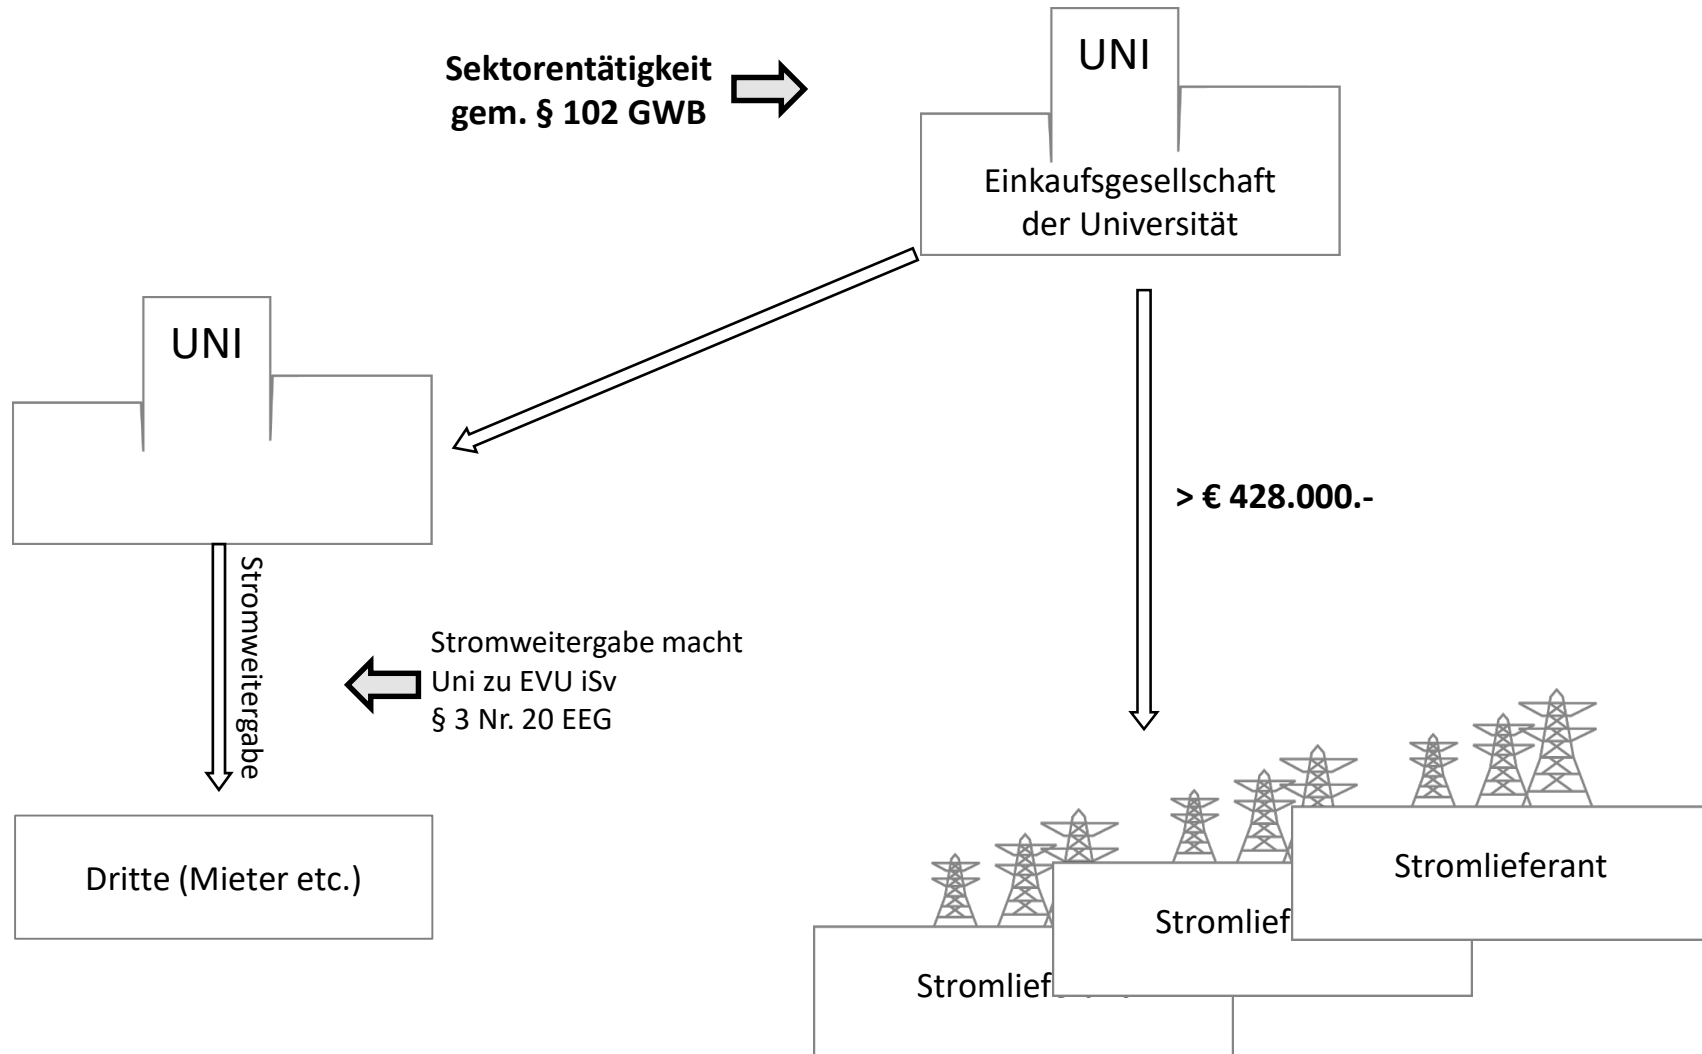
Sektorentätigkeit gem. § 102 GWB

UNI

Einkaufsgesellschaft der Universität

UNI

> € 428.000.-

Stromweitergabe

Stromweitergabe macht Uni zu EVU iSv § 3 Nr. 20 EEG

Dritte (Mieter etc.)

Stromlieferant

Stromlief

Stromlief